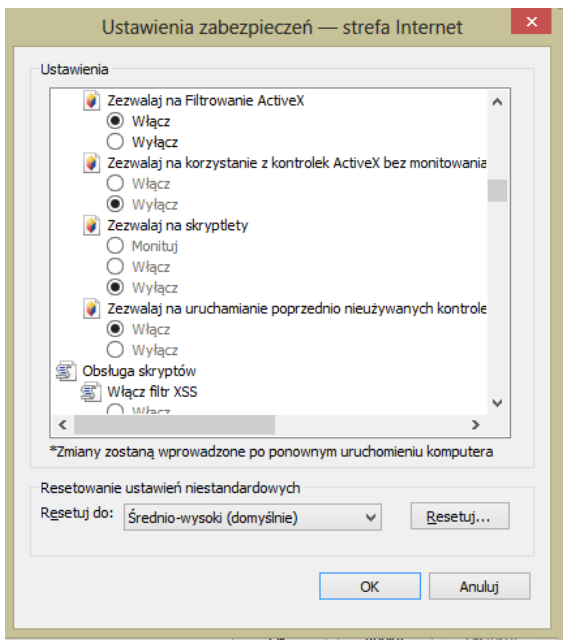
Ustawienia zabezpieczeń — strefa Internet

Ustawienia

Zezwalaj na Filtrowanie ActiveX
Włącz
Wyłącz
Zezwalaj na korzystanie z kontrolek ActiveX bez monitowania
Włącz
Wyłącz
Zezwalaj na skryptlety
Monituj
Włącz
Wyłącz
Zezwalaj na uruchamianie poprzednio nieużywanych kontrole
Włącz
Wyłącz
Obsługa skryptów
Włącz filtr XSS
Włącz

*Zmiany zostaną wprowadzone po ponownym uruchomieniu komputera

Resetowanie ustawień niestandardowych
Resetuj do: Średnio-wysoki (domyślnie)
Resetuj...

OK
Anuluj